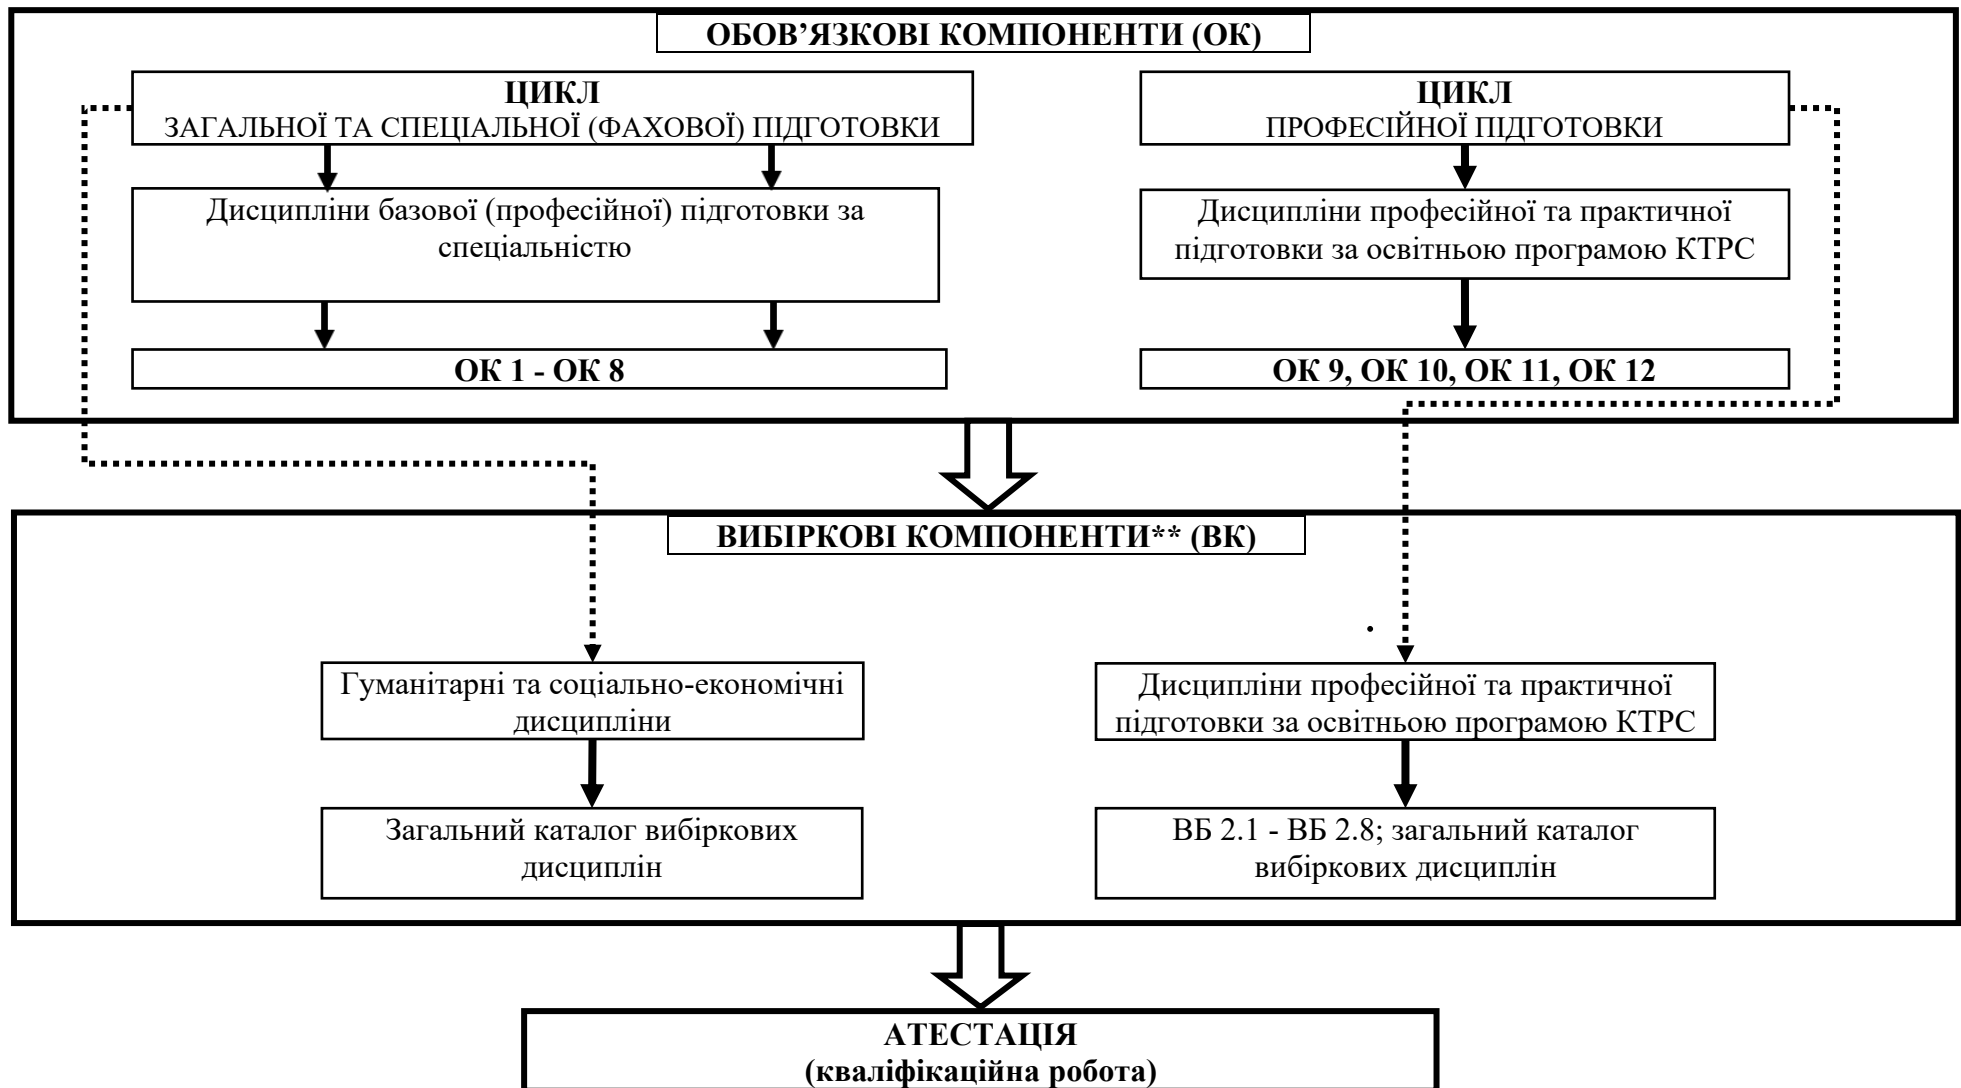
ОБОВ'ЯЗКОВІ КОМПОНЕНТИ (ОК)

ЦИКЛ
ЗАГАЛЬНОЇ ТА СПЕЦІАЛЬНОЇ (ФАХОВОЇ) ПІДГОТОВКИ

Дисципліни базової (професійної) підготовки за спеціальністю

ОК 1 - ОК 8

ЦИКЛ
ПРОФЕСІЙНОЇ ПІДГОТОВКИ

Дисципліни професійної та практичної підготовки за освітньою програмою КТРС

ОК 9, ОК 10, ОК 11, ОК 12

ВИБІРКОВІ КОМПОНЕНТИ** (ВК)

Гуманітарні та соціально-економічні дисципліни

Загальний каталог вибіркових дисциплін

Дисципліни професійної та практичної підготовки за освітньою програмою КТРС

ВБ 2.1 - ВБ 2.8; загальний каталог вибіркових дисциплін

АТЕСТАЦІЯ
(кваліфікаційна робота)